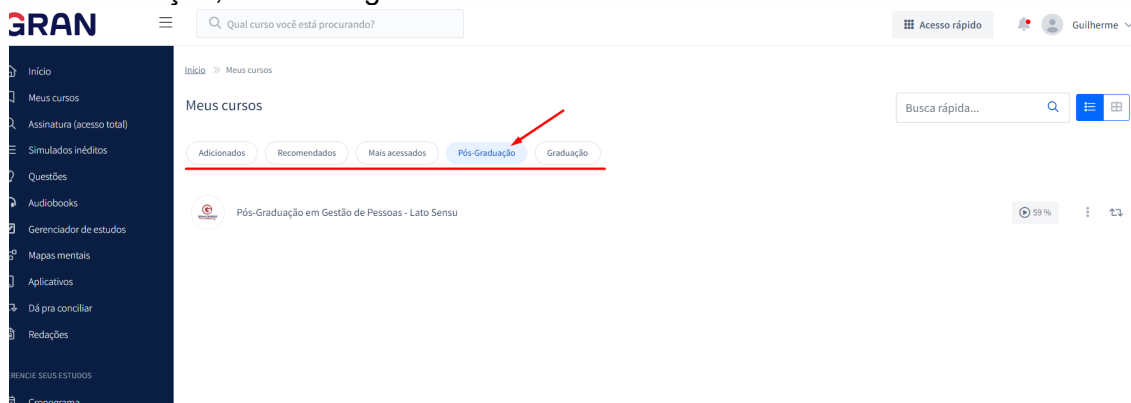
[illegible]

GRAN

Qual curso você está procurando?

Acesso rápido

Guilherme

Início
Meus cursos
Assinatura (acesso total)
Simulados inéditos
Questões
Audiobooks
Gerenciador de estudos
Mapas mentais
Aplicativos
Dá pra conciliar
Redações

ERENCIE SEUS ESTUDOS

Cronograma

Início » Meus cursos

Meus cursos

Busca rápida...

Adicionados
Recomendados
Mais acessados
Pós-Graduação
Graduação

Pós-Graduação em Gestão de Pessoas - Lato Sensu

59 %